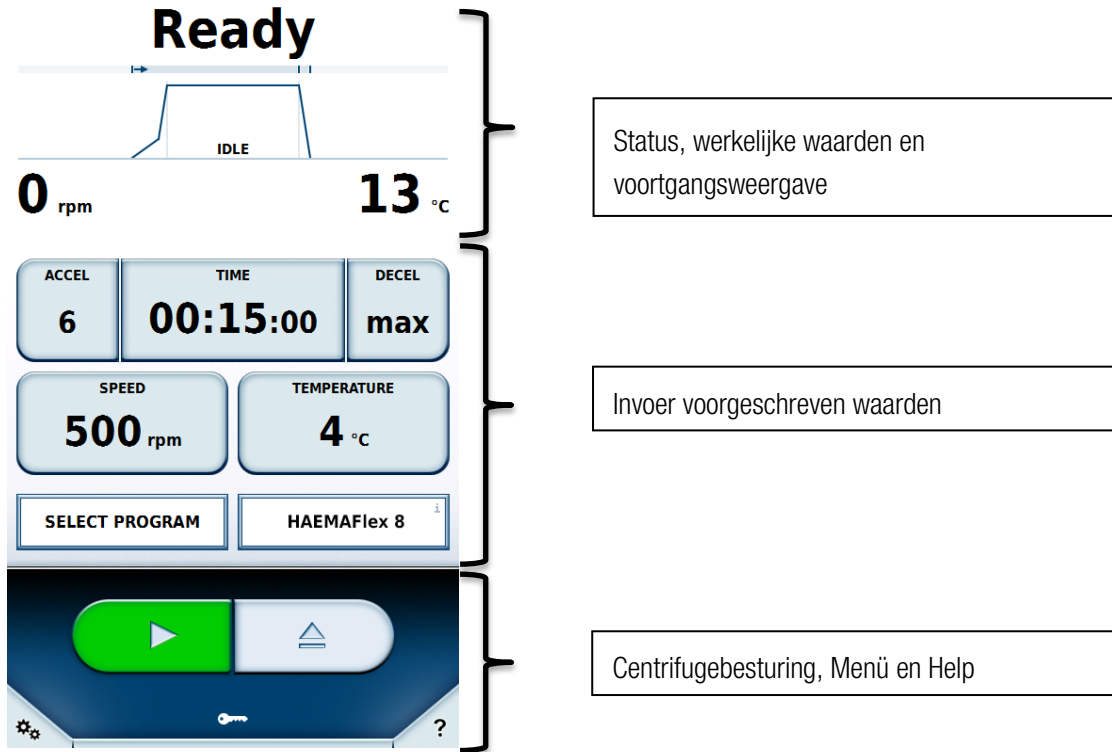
Ready

IDLE

0 rpm

13 °C

ACCEL
6

TIME
00:15:00

DECEL
max

SPEED
500 rpm

TEMPERATURE
4 °C

SELECT PROGRAM

HAEMAFlex 8

i

?

Status, werkelijke waarden en voortgangsweergave

Invoer voorgeschreven waarden

Centrifugebesturing, Menü en Help